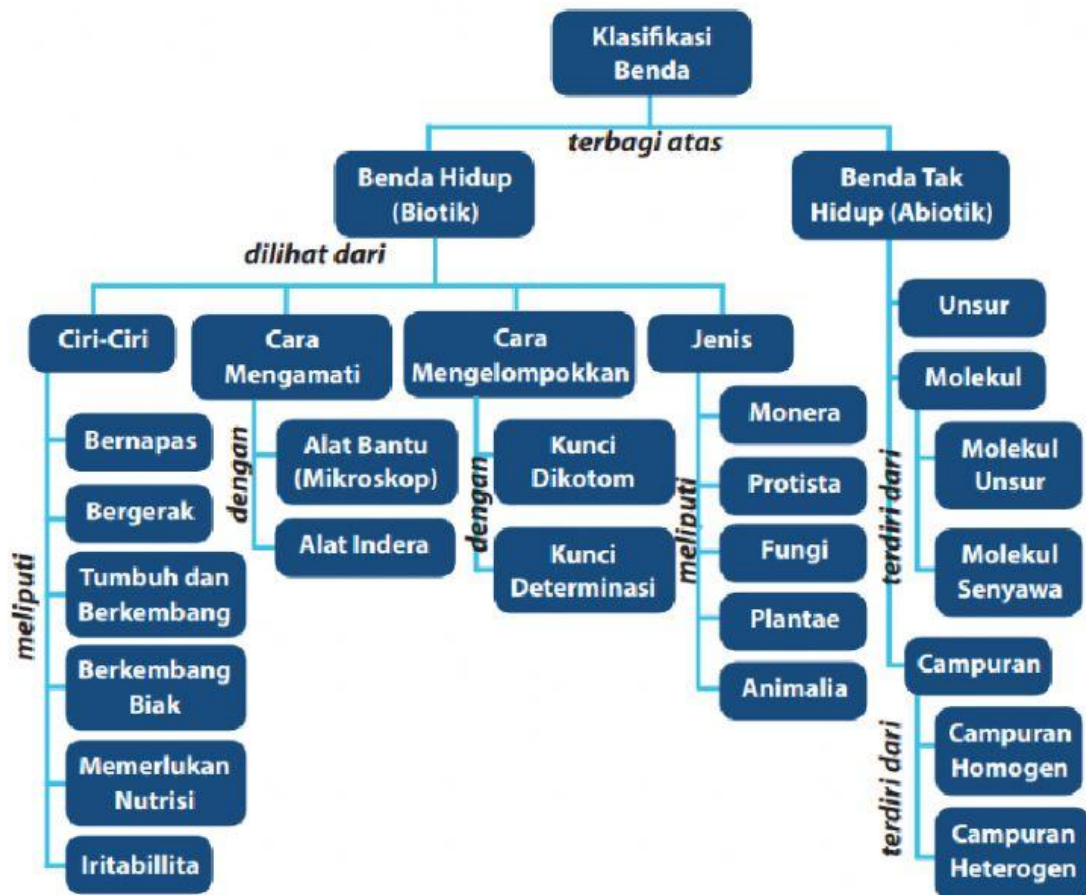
Klasifikasi Benda

terbagi atas

Benda Hidup (Biotik)

dilihat dari

Ciri-Ciri

meliputi

Bernapas

Bergerak

Tumbuh dan Berkembang

Berkembang Biak

Memerlukan Nutrisi

Iritabillita

Cara Mengamati

dengan

Alat Bantu (Mikroskop)

Alat Indera

Cara Mengelompokkan

dengan

Kunci Dikotom

Kunci Determinasi

Jenis

meliputi

Monera

Protista

Fungi

Plantae

Animalia

Benda Tak Hidup (Abiotik)

Unsur

Molekul

terdiri dari

Molekul Unsur

Molekul Senyawa

Campuran

terdiri dari

Campuran Homogen

Campuran Heterogen